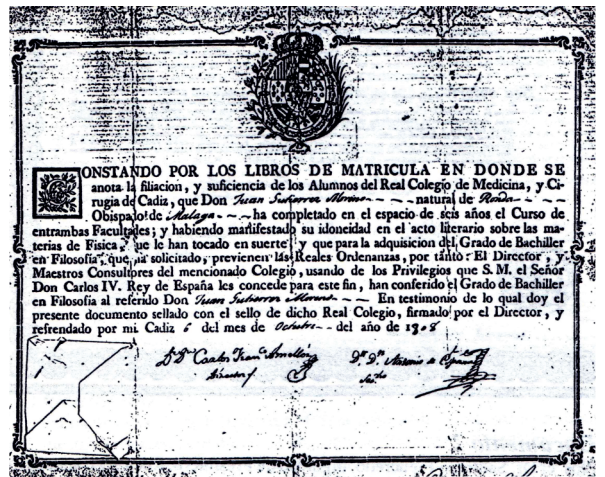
CONSTANDO POR LOS LIBROS DE MATRICULA EN DONDE SE anota la filiacion, y suficiencia de los Alumnos del Real Colegio de Medicina, y Cirugia de Cadiz, que Don Juan Gutierrez Moreno — — natural de Ronda — — Obispado de Malaga — — ha completado en el espacio de seis años el Curso de entrambas Facultades; y habiendo manifestado su idoneidad en el acto literario sobre las materias de Fisica, que le han tocado en suerte, y que para la adquisicion del Grado de Bachiller en Filosofia, que ha solicitado, previenen las Reales Ordenanzas, por tanto: El Director, y Maestros Consultores del mencionado Colegio, usando de los Privilegios que S. M. el Señor Don Carlos IV. Rey de España les concede para este fin, han conferido el Grado de Bachiller en Filosofia al referido Don Juan Gutierrez Moreno — — En testimonio de lo qual doy el presente documento sellado con el sello de dicho Real Colegio, firmado por el Director, y refrendado por mi Cadiz 6 del mes de Octubre — del año de 1808

Dn Dn Carlos Fran.co Ameller
Director

Dn Dn Antonio de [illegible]
Sec.rio